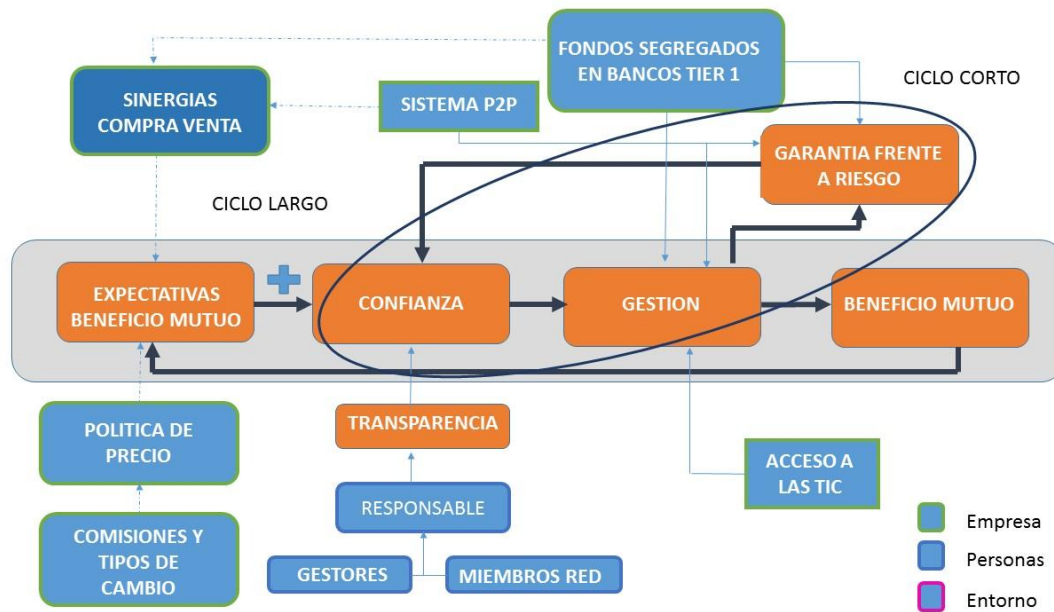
FONDOS SEGREGADOS EN BANCOS TIER 1

SINERGIAS COMPRA VENTA

SISTEMA P2P

CICLO CORTO

GARANTIA FRENTE A RIESGO

CICLO LARGO

EXPECTATIVAS BENEFICIO MUTUO

CONFIANZA

GESTION

BENEFICIO MUTUO

POLITICA DE PRECIO

TRANSPARENCIA

ACCESO A LAS TIC

RESPONSABLE

COMISIONES Y TIPOS DE CAMBIO

GESTORES

MIEMBROS RED

Empresa

Personas

Entorno